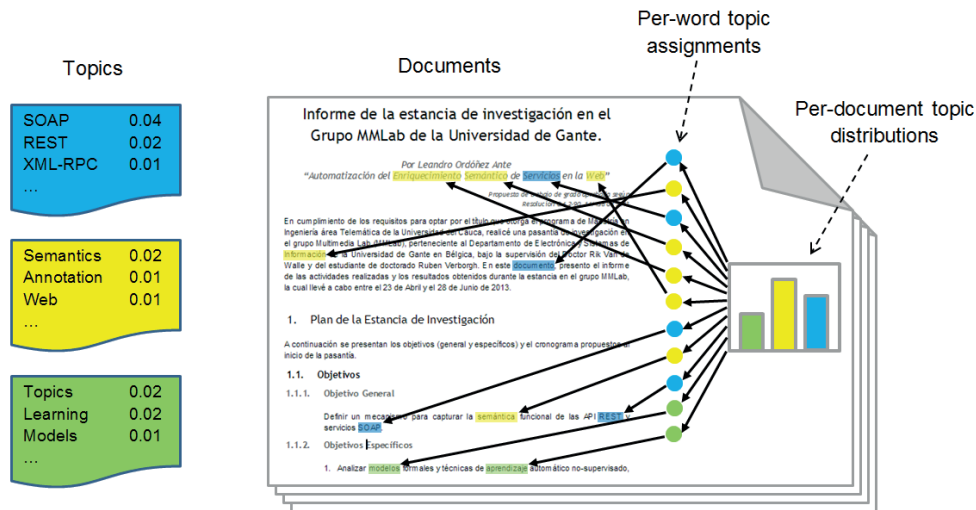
Topics

| | |
|---|---|
| SOAP | 0.04 |
| REST | 0.02 |
| XML-RPC | 0.01 |
| ... | |

| | |
|---|---|
| Semantics | 0.02 |
| Annotation | 0.01 |
| Web | 0.01 |
| ... | |

| | |
|---|---|
| Topics | 0.02 |
| Learning | 0.02 |
| Models | 0.01 |
| ... | |

Documents

Per-word topic assignments

Per-document topic distributions

Informe de la estancia de investigación en el Grupo MMLab de la Universidad de Gante.

Por Leandro Ordóñez Ante
"Automatización del Enriquecimiento Semántico de Servicios en la Web"

Propuesta de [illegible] de grado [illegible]
Resolución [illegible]

En cumplimiento de los requisitos para optar por el título que otorga el programa de Ma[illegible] en Ingeniería área Telemática de la Universidad del Cauca, realicé una pasantía de investigación en el grupo Multimedia Lab (MMLab), perteneciente al Departamento de Electrónica y Sistemas de Información de la Universidad de Gante en Bélgica, bajo la supervisión del Doctor Rik Van de Walle y del estudiante de doctorado Ruben Verborgh. En este documento presento el informe de las actividades realizadas y los resultados obtenidos durante la estancia en el grupo MMLab, la cual llevé a cabo entre el 23 de Abril y el 28 de Junio de 2013.

1. Plan de la Estancia de Investigación

A continuación se presentan los objetivos (general y específicos) y el cronograma propuestos al inicio de la pasantía.

1.1. Objetivos

1.1.1. Objetivo General

Definir un mecanismo para capturar la semántica funcional de las API REST y servicios SOAP.

1.1.2. Objetivos Específicos

1. Analizar modelos formales y técnicas de aprendizaje automático no-supervisado,